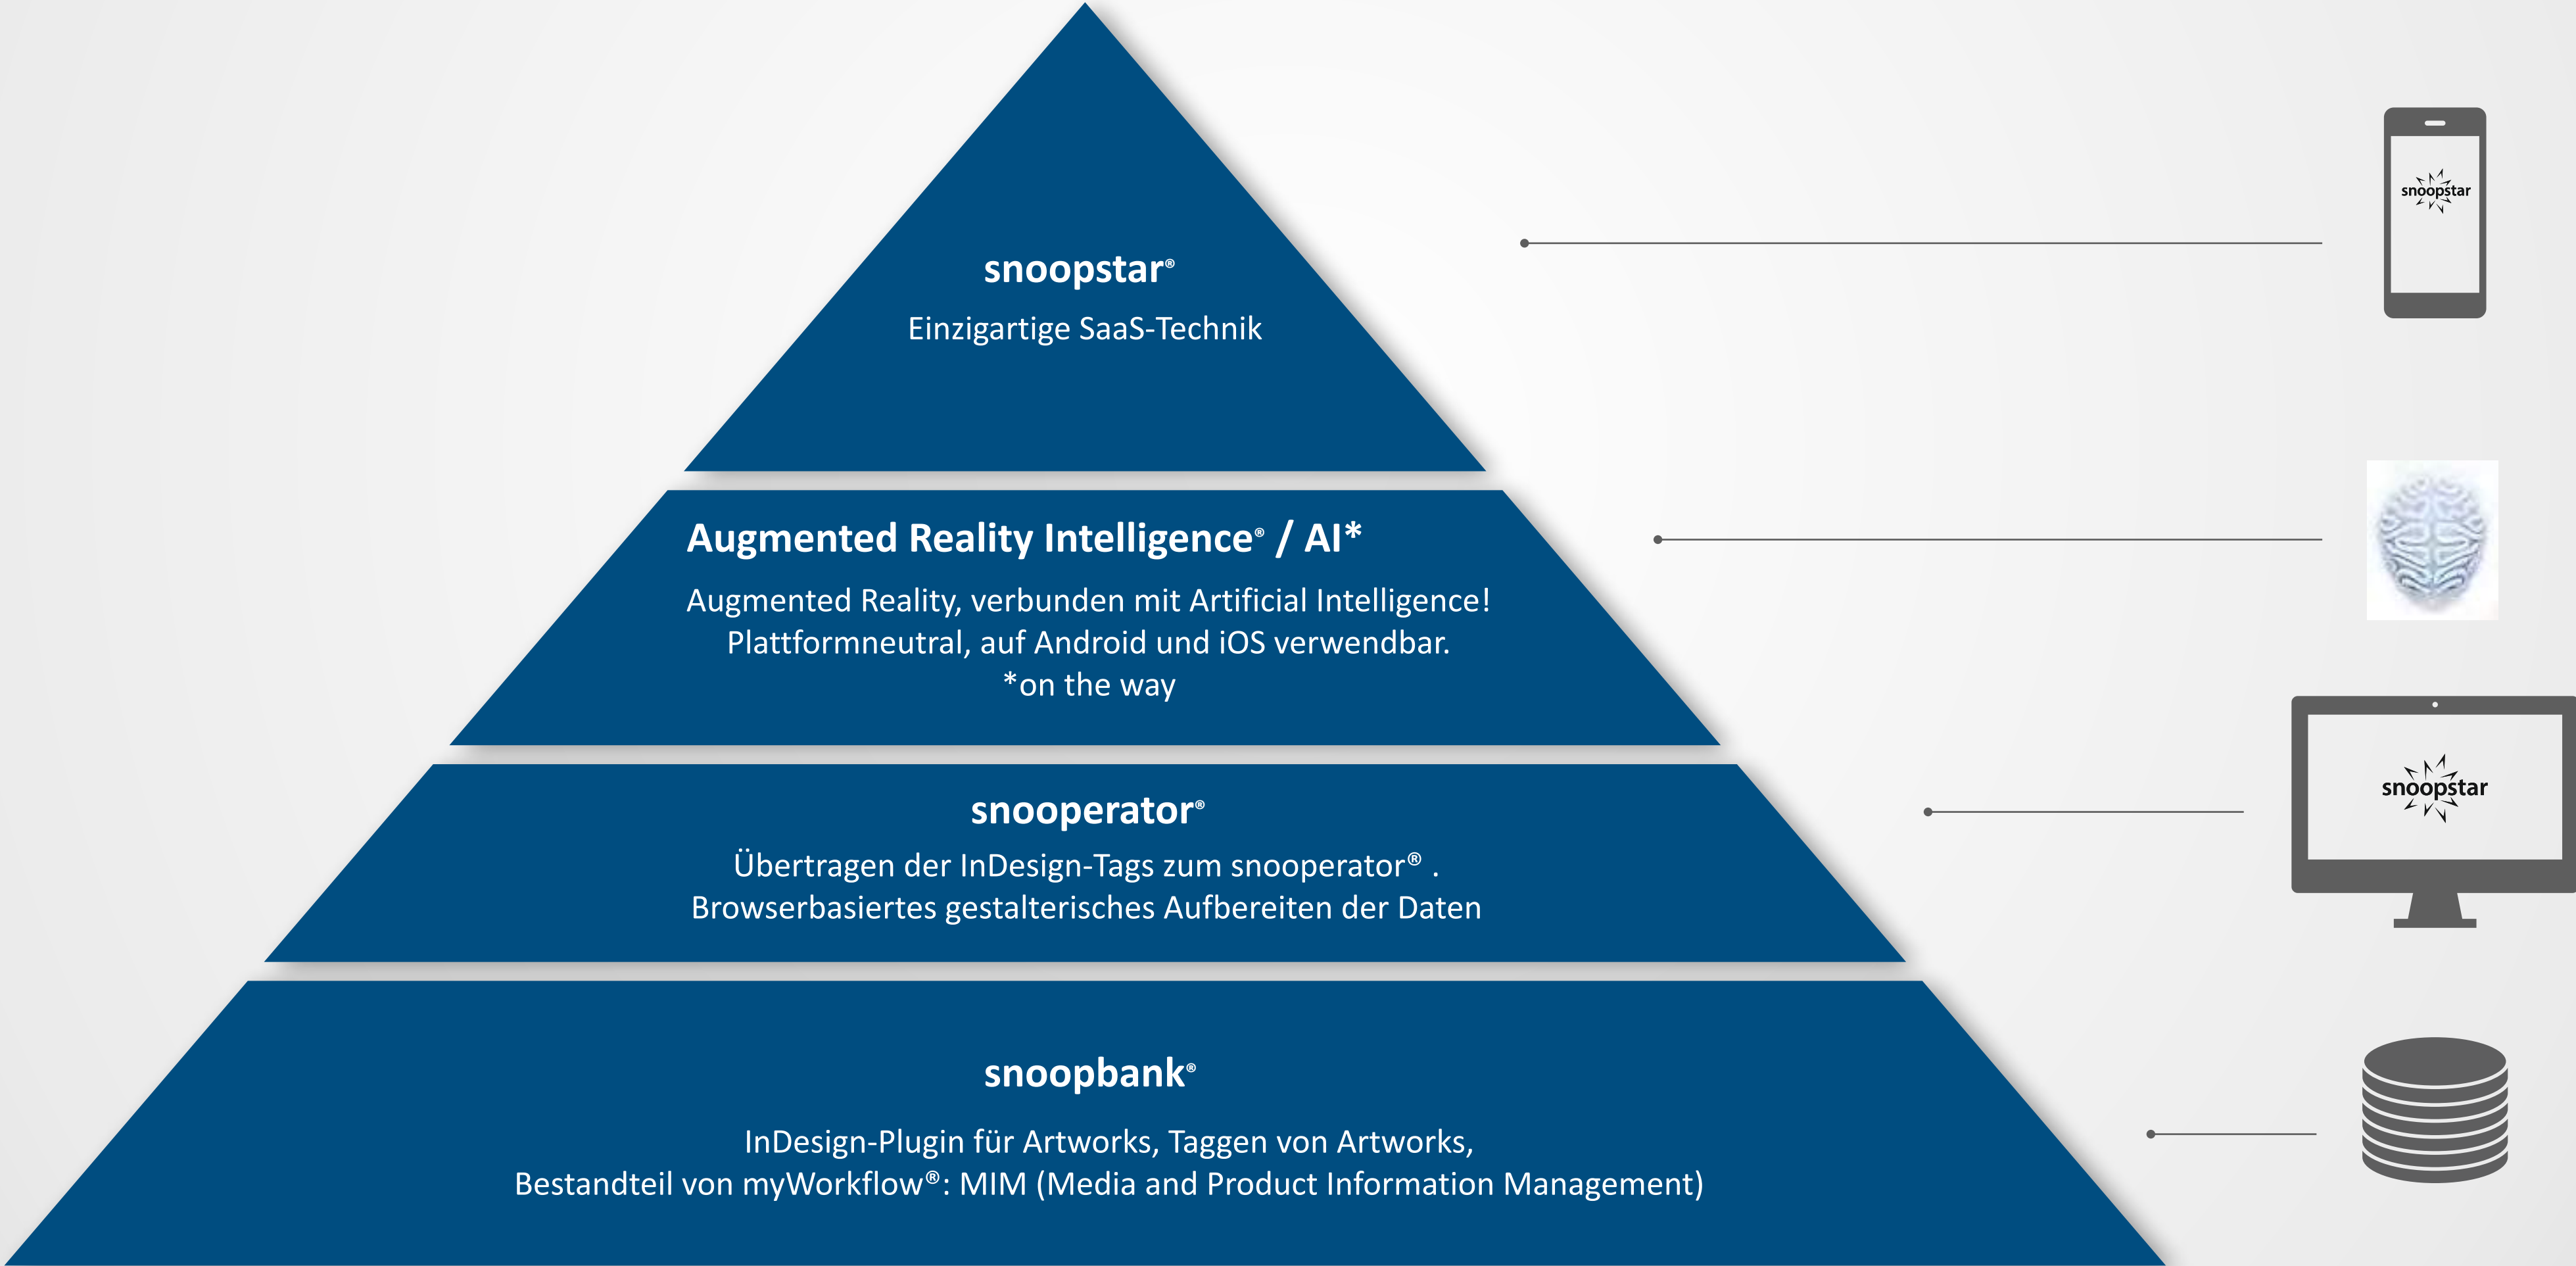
snoopstar®

Einzigartige SaaS-Technik

Augmented Reality Intelligence® / AI*

Augmented Reality, verbunden mit Artificial Intelligence! Plattformneutral, auf Android und iOS verwendbar. *on the way

snooperator®

Übertragen der InDesign-Tags zum snooperator® . Browserbasiertes gestalterisches Aufbereiten der Daten

snoopbank®

InDesign-Plugin für Artworks, Taggen von Artworks, Bestandteil von myWorkflow®: MIM (Media and Product Information Management)

snoopstar

snoopstar